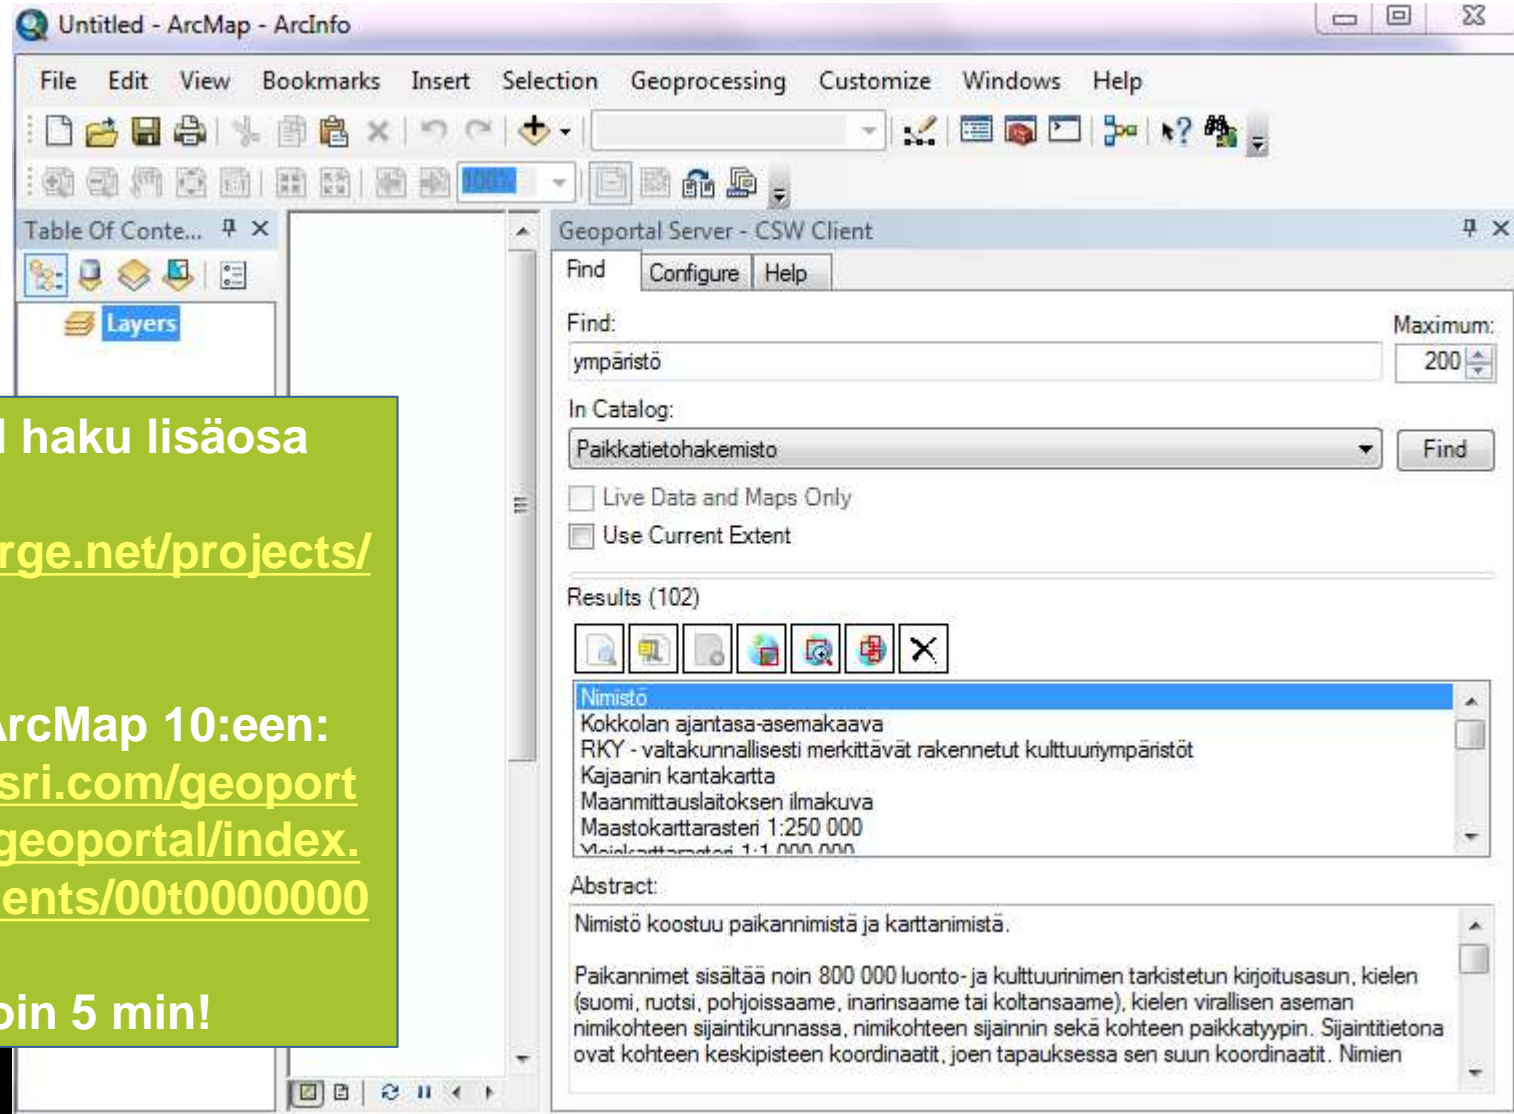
Untitled - ArcMap - ArcInfo

File Edit View Bookmarks Insert Selection Geoprocessing Customize Windows Help

Table Of Conte...

Layers

l haku lisäosa

rge.net/projects/

ArcMap 10:een:
sri.com/geoport
geoportal/index.
ents/00t0000000

oin 5 min!

Geoportal Server - CSW Client

Find Configure Help

Find:
ympäristö

Maximum:
200

In Catalog:
Paikkatietohakemisto

Find

Live Data and Maps Only
Use Current Extent

Results (102)

Nimistö
Kokkolan ajantasa-asemakaava
RKY - valtakunnallisesti merkittävät rakennetut kulttuuriympäristöt
Kajaanin kantakartta
Maanmittauslaitoksen ilmakuva
Maastokarttarasteri 1:250 000
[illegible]

Abstract:
Nimistö koostuu paikannimistä ja karttanimistä.

Paikannimet sisältää noin 800 000 luonto- ja kulttuurinimen tarkistetun kirjoitusasun, kielen (suomi, ruotsi, pohjoissaame, inarinsaame tai koltansaame), kielen virallisen aseman nimikohteen sijaintikunnassa, nimikohteen sijainnin sekä kohteen paikkatyypin. Sijaintitietona ovat kohteen keskipisteen koordinaatit, joen tapauksessa sen suun koordinaatit. Nimien